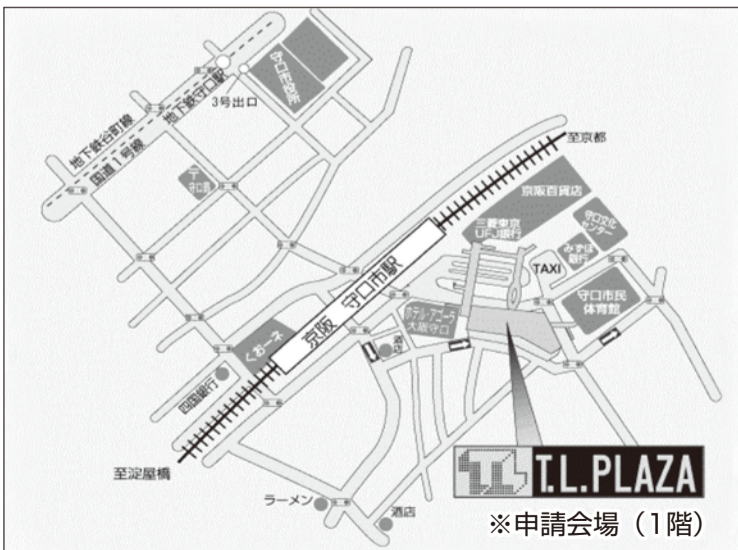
守口市役所
地下鉄谷町線
地下鉄守口駅
3号出口
国道1号線
〒
守口局
至京都
京阪百貨店
三菱東京UFJ銀行
守口文化センター
みずほ銀行
TAXI
守口市民体育館
京阪 守口市駅
ホテル・アゴーラ大阪守口
くすりのくおーれ
酒店
りそな銀行
至淀屋橋
ラーメン
酒店
T.L.PLAZA
※申請会場（1階）